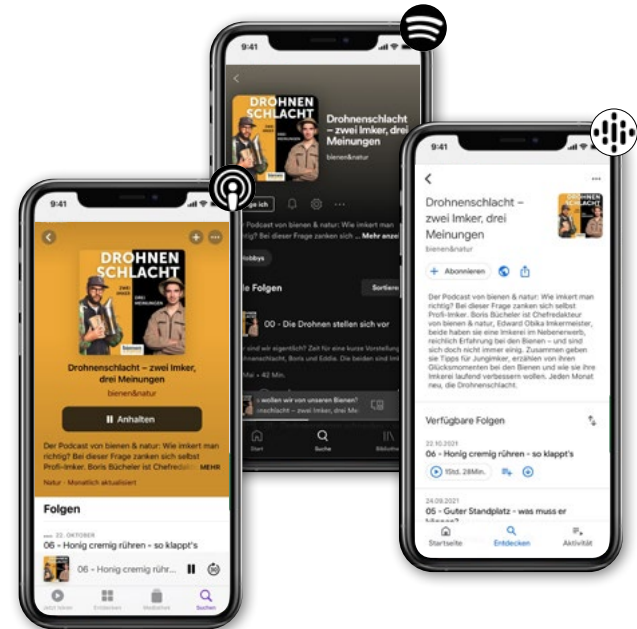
9:41

DROHNEN SCHLACHT

Drohnenschlacht – zwei Imker, drei Meinungen

bienen&natur

Folge ich

Der Podcast von bienen & natur: Wie imkert man richtig? Bei dieser Frage zanken sich ... Mehr anzeigen

Hobbys

Alle Folgen

Sortieren

00 - Die Drohnen stellen sich vor

Wer sind wir eigentlich? Zeit für eine kurze Vorstellung ... Drohnenschlacht, Boris und Eddie. Die beiden sind Imker

Mai • 42 Min.

... wollen wir von unseren Bienen?

Drohnenschlacht – zwei Imker, drei Me...

Start

Suche

Bibliothek

9:41

Drohnenschlacht – zwei Imker, drei Meinungen

bienen&natur

Abonnieren

Der Podcast von bienen & natur: Wie imkert man richtig? Bei dieser Frage zanken sich selbst Profi-Imker. Boris Bücheler ist Chefredakteur von bienen & natur, Edward Obika Imkermeister, beide haben sie eine Imkerei im Nebenerwerb, reichlich Erfahrung bei den Bienen – und sind sich doch nicht immer einig. Zusammen geben sie Tipps für Jungimker, erzählen von ihren Glücksmomenten bei den Bienen und wie sie ihre Imkerei laufend verbessern wollen. Jeden Monat neu, die Drohnenschlacht.

Verfügbare Folgen

22.10.2021

06 - Honig cremig rühren - so klappt's

1Std. 28Min.

24.09.2021

05 - Guter Standplatz - was muss er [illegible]

Startseite

Entdecken

Aktivität

9:41

DROHNEN SCHLACHT

ZWEI IMKER

DREI MEINUNGEN

Drohnenschlacht – zwei Imker, drei Meinungen

bienen&natur

Anhalten

Der Podcast von bienen & natur: Wie imkert man richtig? Bei dieser Frage zanken sich selbst Profi-Imker. Boris Bücheler ist Chefredakt... MEHR

Natur · Monatlich aktualisiert

Folgen

22. OKTOBER

06 - Honig cremig rühren - so klappt's

06 - Honig cremig rühr...

Jetzt hören

Entdecken

Mediathek

Suchen